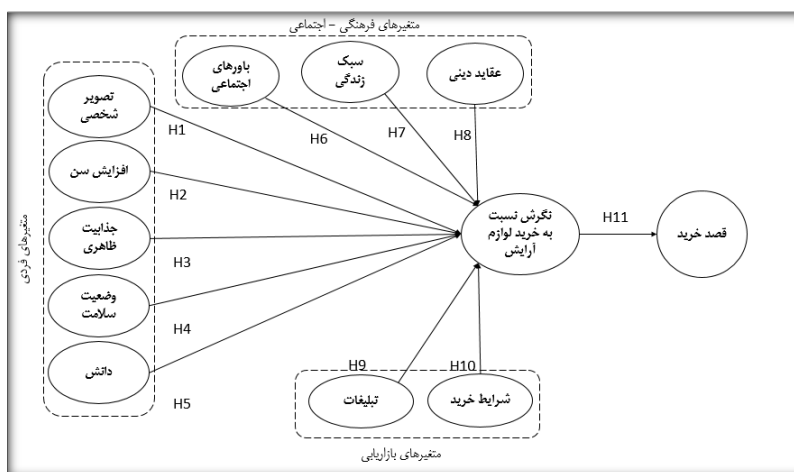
متغیرهای فرهنگی – اجتماعی

باورهای اجتماعی

سبک زندگی

عقاید دینی

متغیرهای فردی

تصویر شخصی

افزایش سن

جذابیت ظاهری

وضعیت سلامت

دانش

H1

H2

H3

H4

H5

H6

H7

H8

نگرش نسبت به خرید لوازم آرایش

H11

قصد خرید

H9

H10

تبلیغات

شرایط خرید

متغیرهای بازاریابی